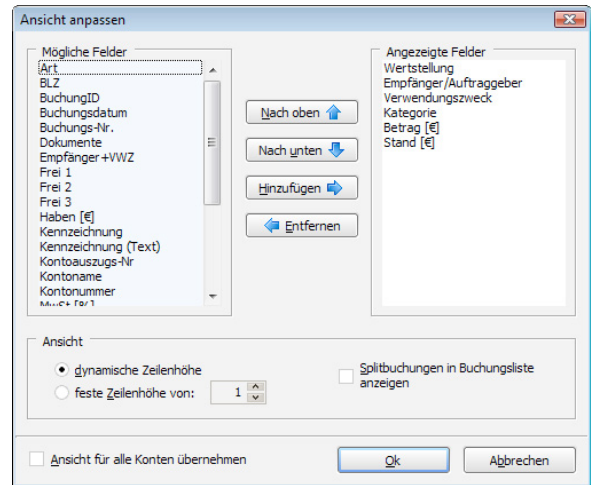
Ansicht anpassen

Mögliche Felder
Art
BLZ
BuchungID
Buchungsdatum
Buchungs-Nr.
Dokumente
Empfänger+VWZ
Frei 1
Frei 2
Frei 3
Haben [€]
Kennzeichnung
Kennzeichnung (Text)
Kontoauszugs-Nr
Kontoname
Kontonummer
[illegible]

Nach oben
Nach unten
Hinzufügen
Entfernen

Angezeigte Felder
Wertstellung
Empfänger/Auftraggeber
Verwendungszweck
Kategorie
Betrag [€]
Stand [€]

Ansicht
dynamische Zeilenhöhe
feste Zeilenhöhe von: 1
Splitbuchungen in Buchungsliste anzeigen

Ansicht für alle Konten übernehmen
Ok
Abbrechen